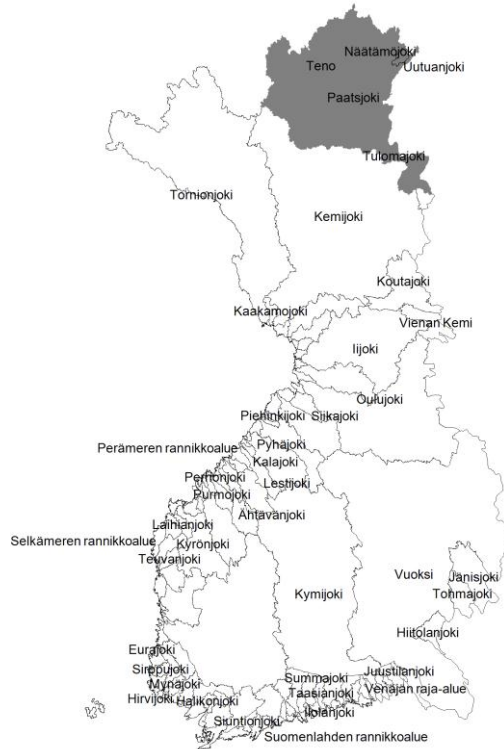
Näätämöjoki
Teno
Uutuanjoki
Paatsjoki
Tulomajoki
Tornionjoki
Kemijoki
Koutajoki
Kaakamojoki
Vienan Kemi
Iijoki
Oulujoki
Piehinkijoki
Siikajoki
Perämeren rannikkoalue
Pyhäjoki
Kalajoki
Perhonjoki
Lestijoki
Purmojoki
Ähtävänjoki
Laihianjoki
Selkämeren rannikkoalue
Kyrönjoki
Teuvanjoki
Vuoksi
Jänisjoki
Kymijoki
Tohmajoki
Hiitolanjoki
Eurajoki
Sirppujoki
Mynäjoki
Hirvijoki
Halikonjoki
Summajoki
Juustilanjoki
Taasianjoki
Venäjän raja-alue
Siuntionjoki
Ilolanjoki
Suomenlahden rannikkoalue